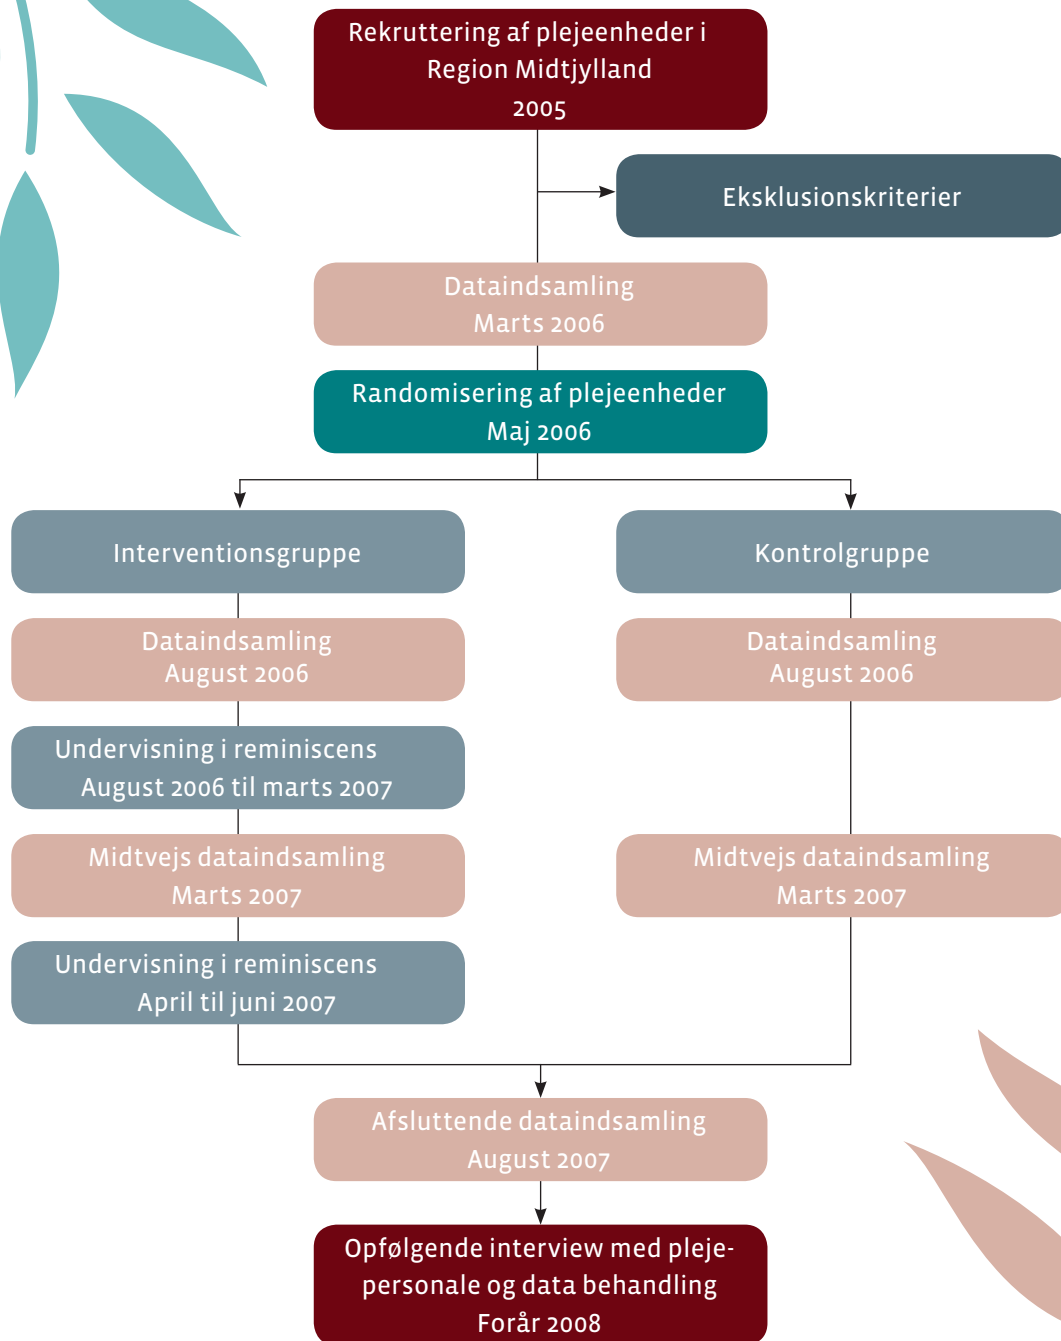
Rekruttering af plejeenheder i Region Midtjylland 2005

Eksklusionskriterier

Dataindsamling Marts 2006

Randomisering af plejeenheder Maj 2006

Interventionsgruppe

Dataindsamling August 2006

Undervisning i reminiscens August 2006 til marts 2007

Midtvejs dataindsamling Marts 2007

Undervisning i reminiscens April til juni 2007

Kontrolgruppe

Dataindsamling August 2006

Midtvejs dataindsamling Marts 2007

Afsluttende dataindsamling August 2007

Opfølgende interview med plejepersonale og data behandling Forår 2008